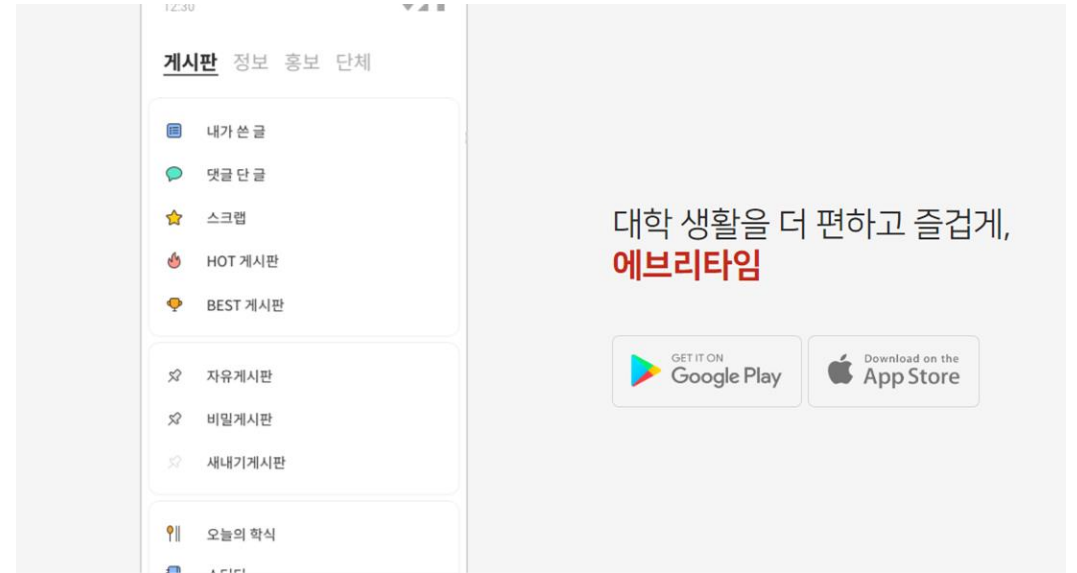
12:30

게시판 정보 홍보 단체

내가 쓴 글
댓글 단 글
스크랩
HOT 게시판
BEST 게시판

자유게시판
비밀게시판
새내기게시판

오늘의 학식
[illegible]

대학 생활을 더 편하고 즐겁게,
에브리타임

GET IT ON
Google Play

Download on the
App Store